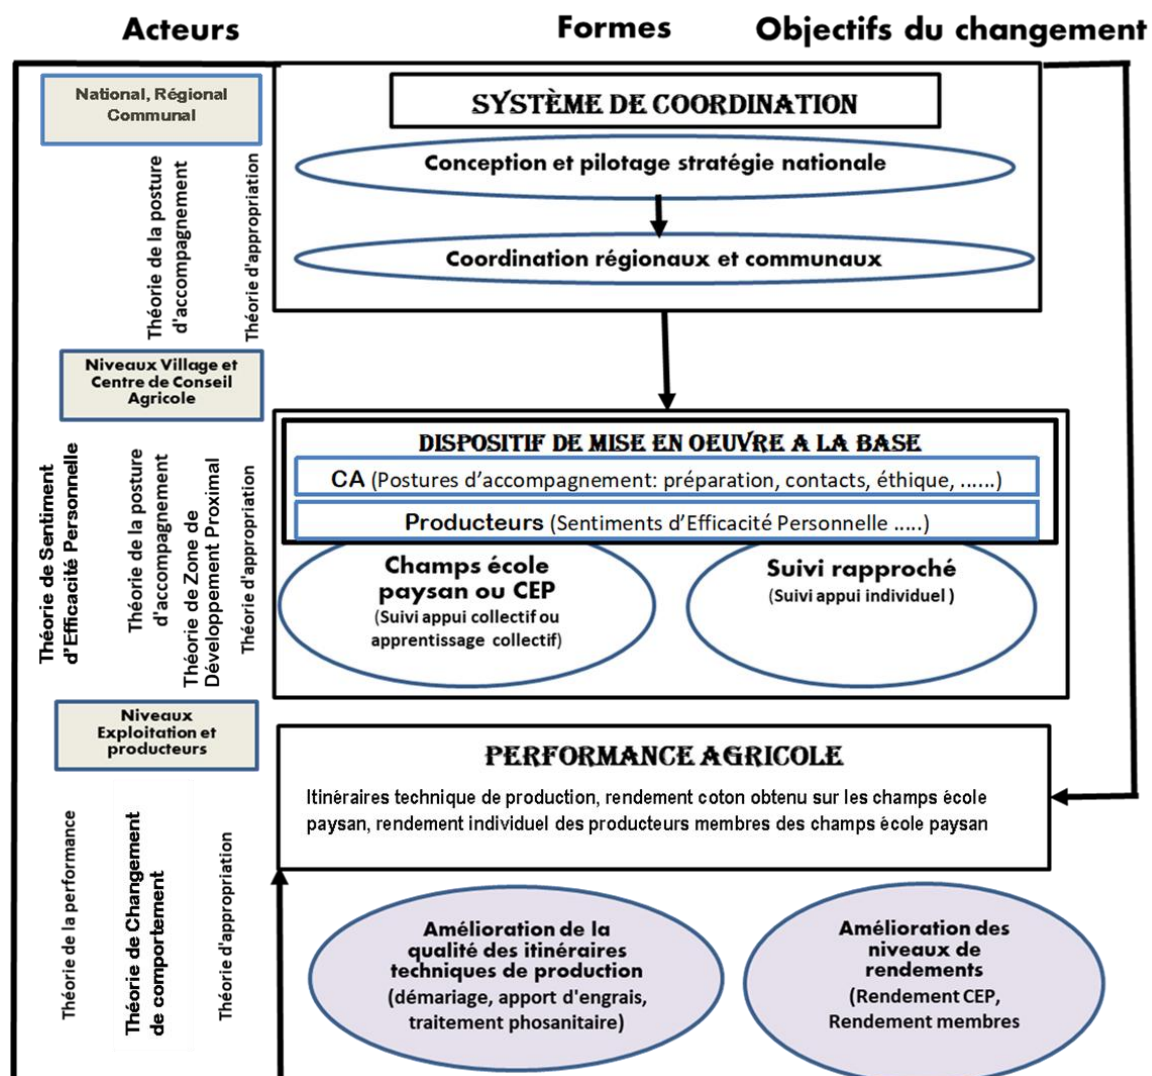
Acteurs

Formes

Objectifs du changement

National, Régional Communal

Théorie de la posture d'accompagnement

Théorie d'appropriation

SYSTÈME DE COORDINATION

Conception et pilotage stratégie nationale

Coordination régionaux et communaux

Niveaux Village et Centre de Conseil Agricole

Théorie de Sentiment d'Efficacité Personnelle

Théorie de la posture d'accompagnement

Théorie de Zone de Développement Proximal

Théorie d'appropriation

DISPOSITIF DE MISE EN OEUVRE A LA BASE

CA (Postures d'accompagnement: préparation, contacts, éthique, ......)

Producteurs (Sentiments d'Efficacité Personnelle .....)

Champs école paysan ou CEP
(Suivi appui collectif ou apprentissage collectif)

Suivi rapproché
(Suivi appui individuel )

Niveaux Exploitation et producteurs

Théorie de la performance

Théorie de Changement de comportement

Théorie d'appropriation

PERFORMANCE AGRICOLE

Itinéraires technique de production, rendement coton obtenu sur les champs école paysan, rendement individuel des producteurs membres des champs école paysan

Amélioration de la qualité des itinéraires techniques de production (démariage, apport d'engrais, traitement phosanitaire)

Amélioration des niveaux de rendements (Rendement CEP, Rendement membres